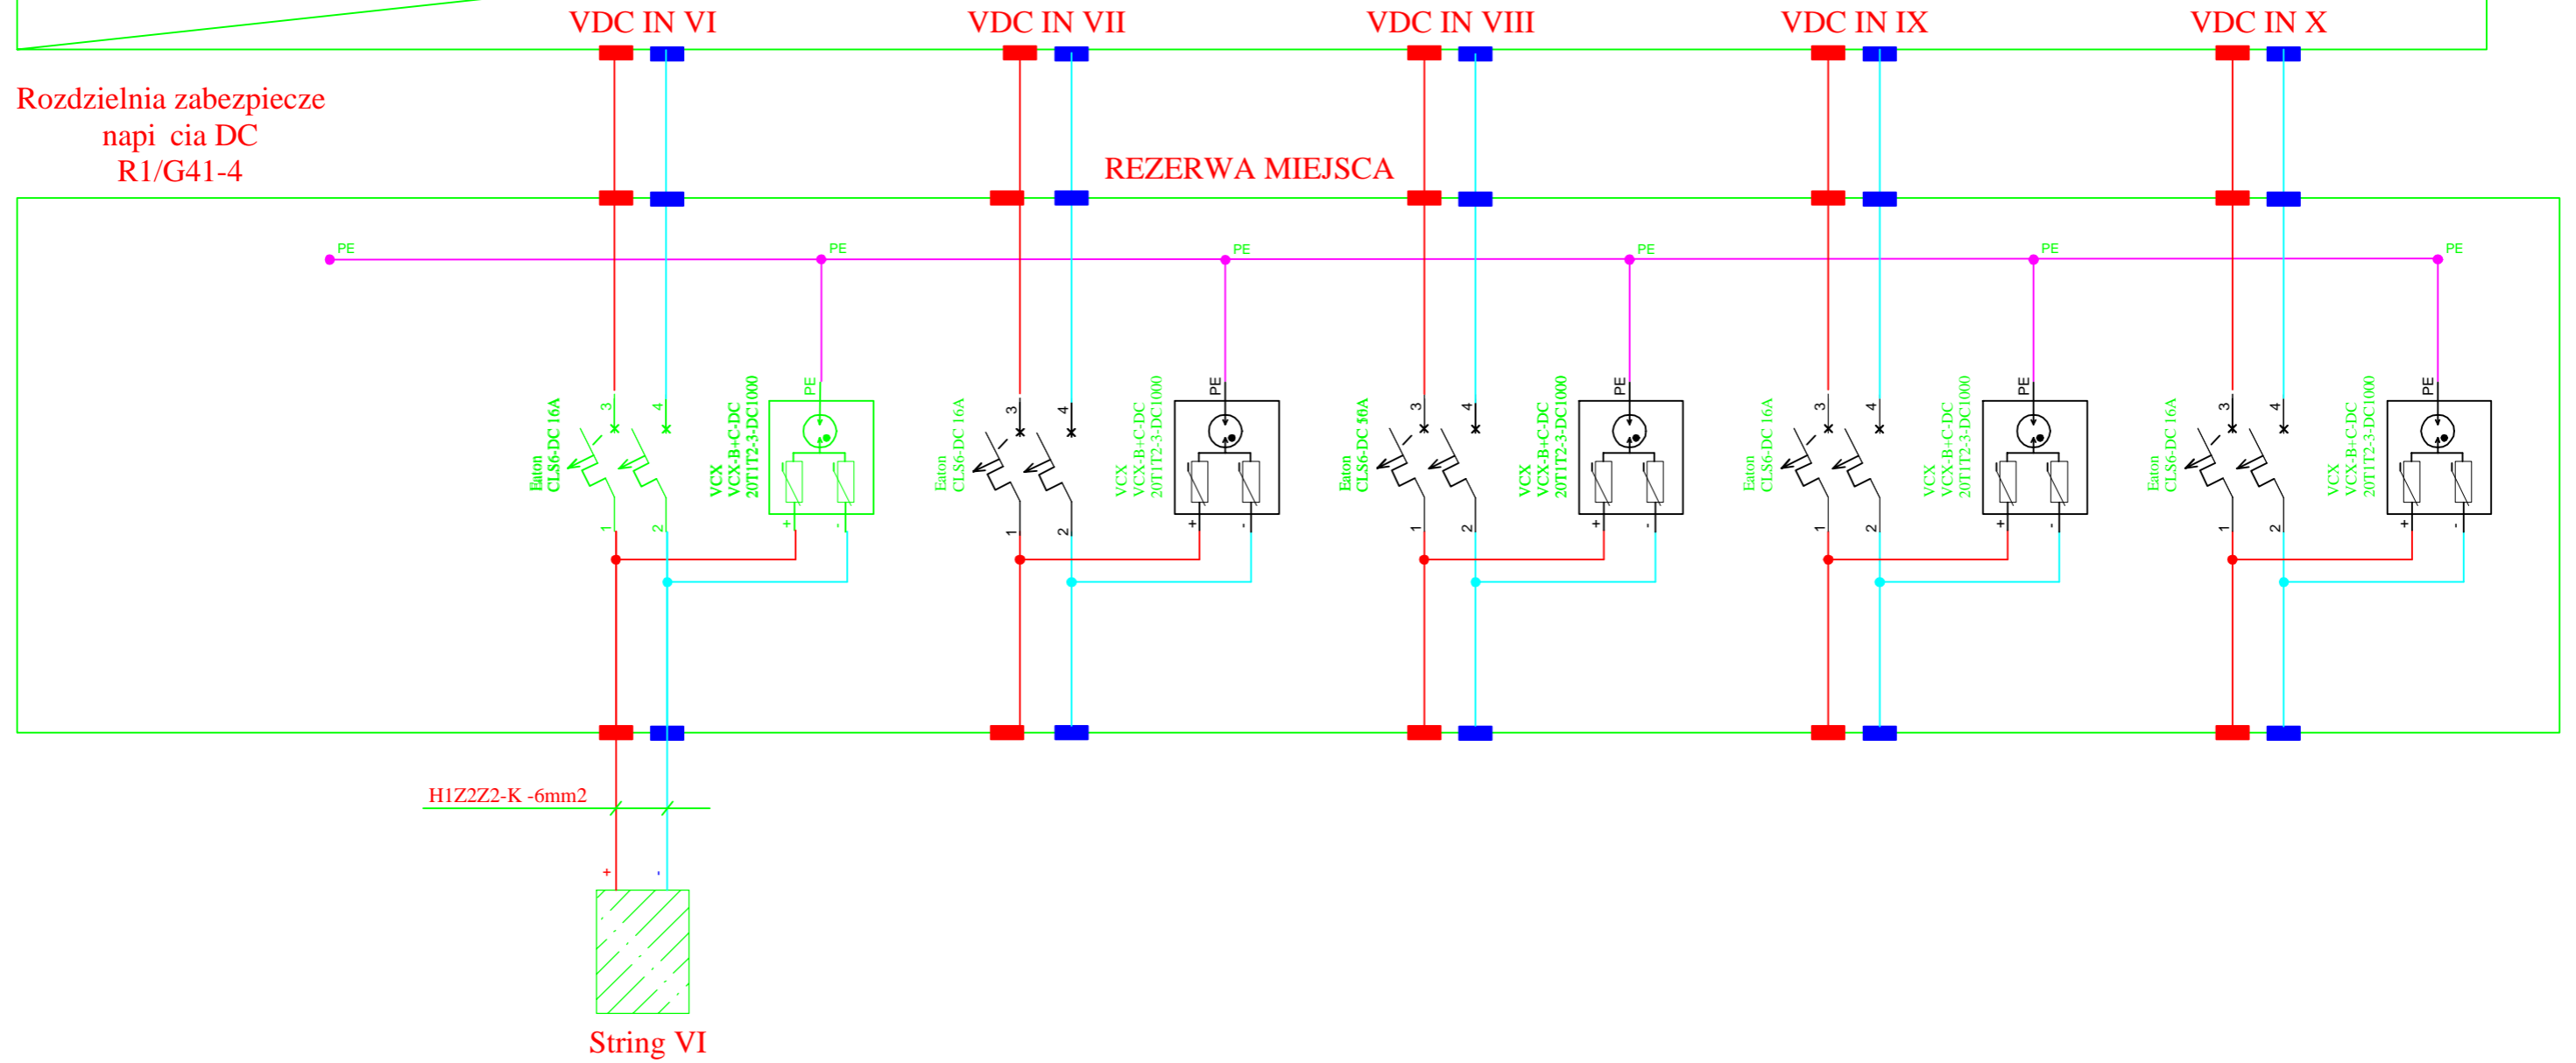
VDC IN VI
VDC IN VII
VDC IN VIII
VDC IN IX
VDC IN X

Rozdzielnia zabezpiecze
napi cia DC
R1/G41-4

REZERWA MIEJSCA

PE
PE
PE
PE
PE
PE

PE
3
4
Eaton
CLS6-DC 16A
1
2
VCX
VCX-B+C-DC
20T1T2-3-DC1000
+
-

PE
3
4
Eaton
CLS6-DC 16A
1
2
VCX
VCX-B+C-DC
20T1T2-3-DC1000
+
-

PE
3
4
Eaton
CLS6-DC 50A
1
2
VCX
VCX-B+C-DC
20T1T2-3-DC1000
+
-

PE
3
4
Eaton
CLS6-DC 16A
1
2
VCX
VCX-B+C-DC
20T1T2-3-DC1000
+
-

PE
3
4
Eaton
CLS6-DC 16A
1
2
VCX
VCX-B+C-DC
20T1T2-3-DC1000
+
-

H1Z2Z2-K -6mm2
+
-
String VI